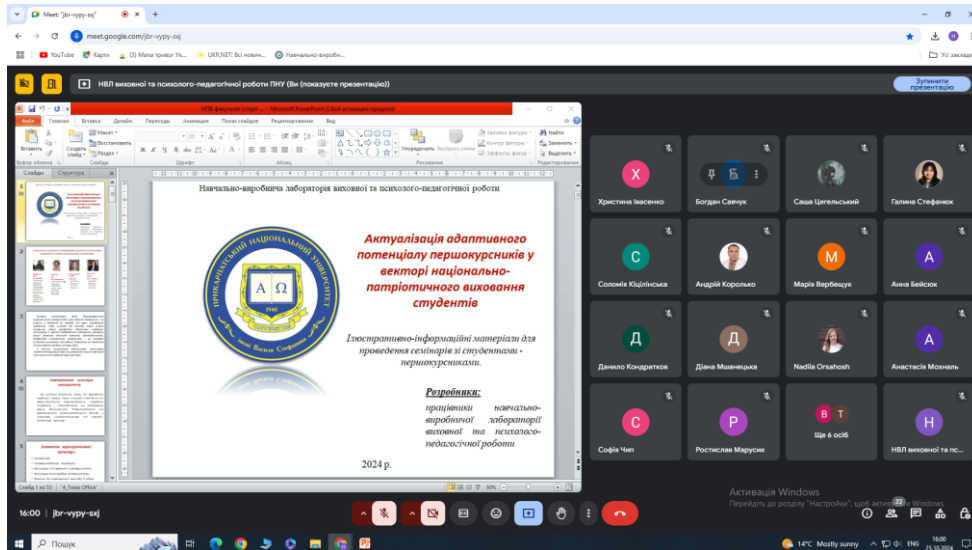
Meet: "jbr-vypy-sxj"

meet.google.com/jbr-vypy-sxj

YouTube Карти (3) Мапа тривог Ук... UKR.NET: Всі новин... Навчально-виробн... Усі закладки

НВЛ виховної та психолого-педагогічної роботи ПНУ (Ви (показуєте презентацію))

Зупинити презентацію

НПВ факультет історії... - Microsoft PowerPoint (Сбой активации продукта)

Файл Главная Вставка Дизайн Переходы Анимация Показ слайдов Рецензирование Вид

Вставить Создать слайд Макет Восстановить Раздел Буфер обмена Слайды Шрифт Абзац Рисование Упорядочить Экспресс-стили Заливка фигуры Контур фигуры Эффекты фигур Найти Заменить Выделить Редактирование

Слайды Структура

Навчально-виробнича лабораторія виховної та психолого-педагогічної роботи

Актуалізація адаптивного потенціалу першокурсників у векторі національно-патріотичного виховання студентів

ПРИКАРПАТСЬКИЙ НАЦІОНАЛЬНИЙ УНІВЕРСИТЕТ імені Василя Стефаника

1940

Ілюстративно-інформаційні матеріали для проведення семінарів зі студентами - першокурсниками.

Розробники:

працівники навчально-виробничої лабораторії виховної та психолого-педагогічної роботи

2024 р.

Слайд 1 из 53 "1_Тема Office"

Христина Івасенко
Богдан Савчук
Саша Цегельський
Галина Стефанюк
Соломія Кіцілінська
Андрій Королько
Марія Вербещук
Анна Бейсюк
Данило Кондратков
Діана Мшанецька
Nadiia Orsahosh
Анастасія Мохналь
Софія Чип
Ростислав Марусик
Ще 6 осіб
НВЛ виховної та пс...

Активація Windows
Перейдіть до розділу "Настройки", щоб активувати Windows.

16:00 | jbr-vypy-sxj

Пошук

14°C Mostly sunny ENG 16:00 25.10.2024